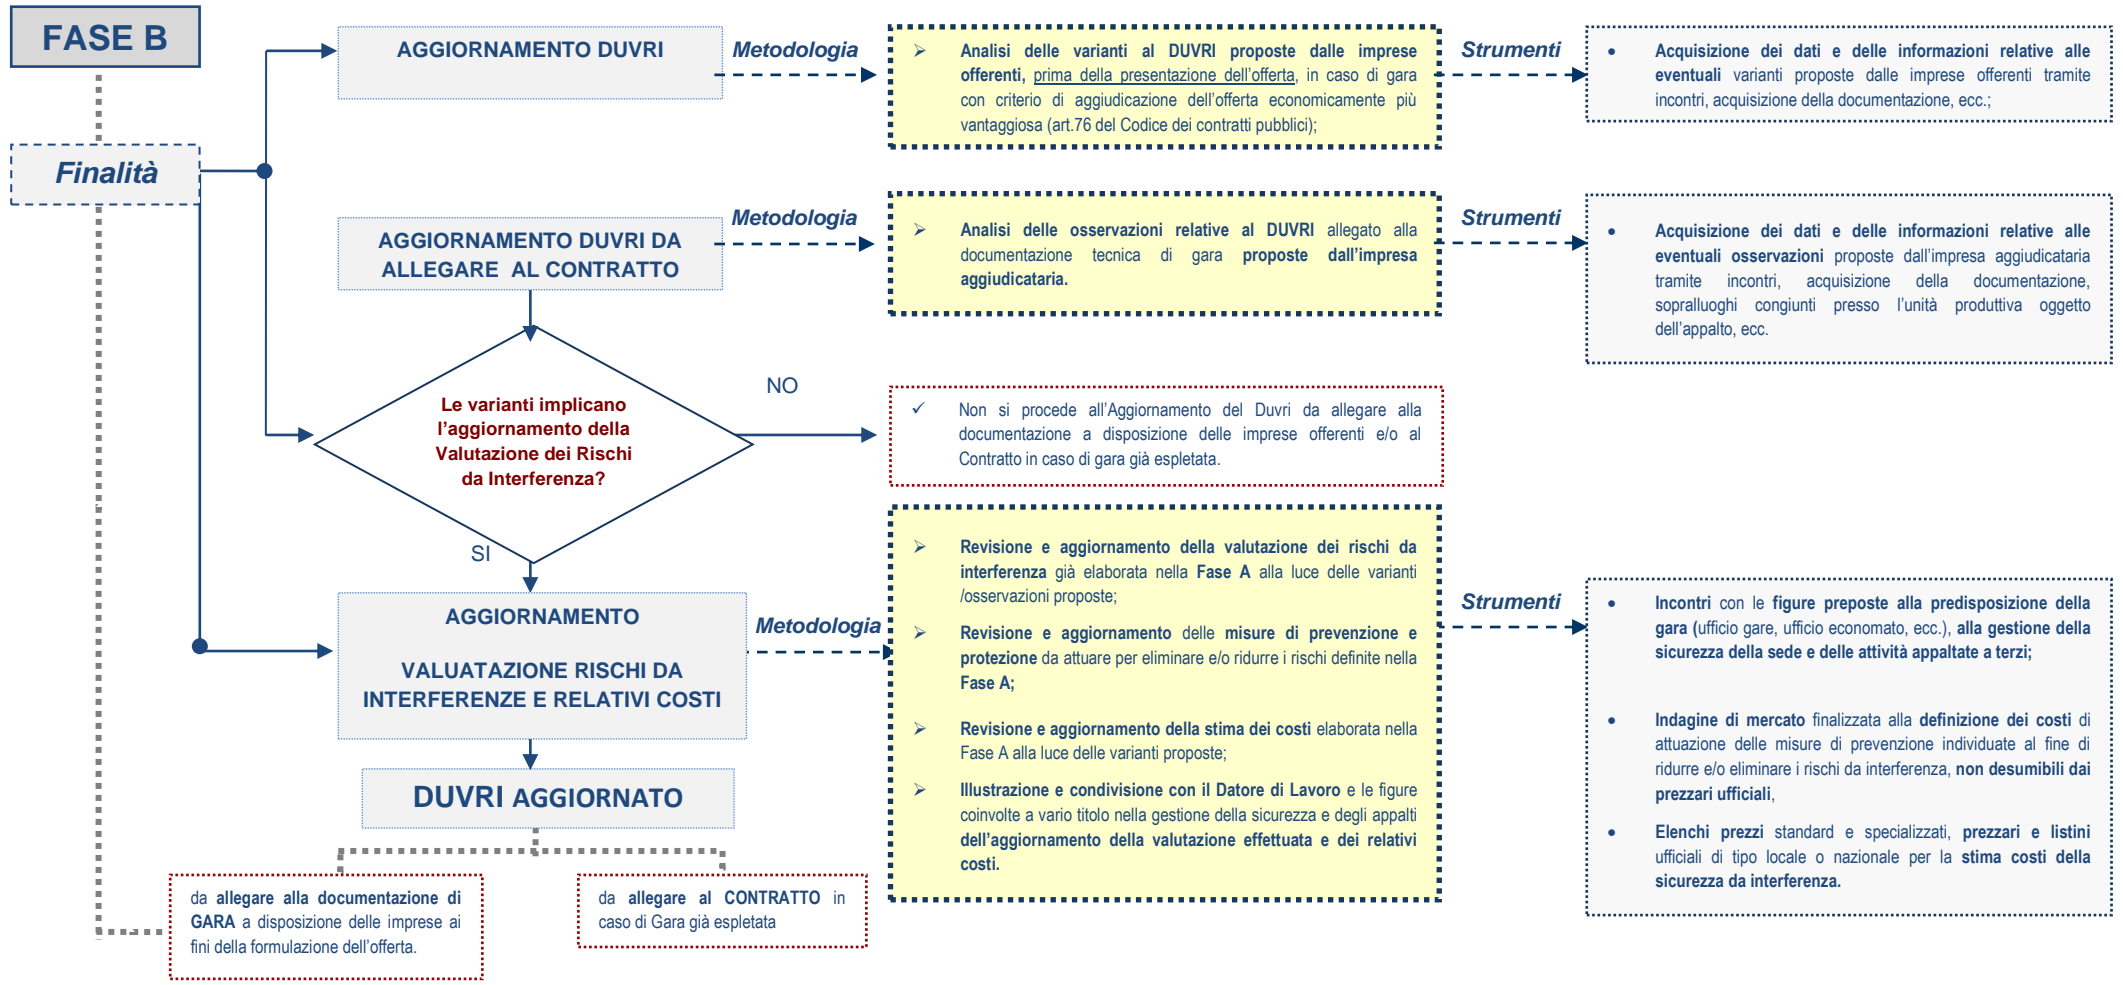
FASE B

Finalità

AGGIORNAMENTO DUVRI

Metodologia

➢ Analisi delle varianti al DUVRI proposte dalle imprese offerenti, prima della presentazione dell'offerta, in caso di gara con criterio di aggiudicazione dell'offerta economicamente più vantaggiosa (art.76 del Codice dei contratti pubblici);

Strumenti

• Acquisizione dei dati e delle informazioni relative alle eventuali varianti proposte dalle imprese offerenti tramite incontri, acquisizione della documentazione, ecc.;

AGGIORNAMENTO DUVRI DA ALLEGARE AL CONTRATTO

Metodologia

➢ Analisi delle osservazioni relative al DUVRI allegato alla documentazione tecnica di gara proposte dall'impresa aggiudicataria.

Strumenti

• Acquisizione dei dati e delle informazioni relative alle eventuali osservazioni proposte dall'impresa aggiudicataria tramite incontri, acquisizione della documentazione, sopralluoghi congiunti presso l'unità produttiva oggetto dell'appalto, ecc.

Le varianti implicano l'aggiornamento della Valutazione dei Rischi da Interferenza?

NO

✓ Non si procede all'Aggiornamento del Duvri da allegare alla documentazione a disposizione delle imprese offerenti e/o al Contratto in caso di gara già espletata.

SI

AGGIORNAMENTO

VALUATAZIONE RISCHI DA INTERFERENZE E RELATIVI COSTI

Metodologia

➢ Revisione e aggiornamento della valutazione dei rischi da interferenza già elaborata nella Fase A alla luce delle varianti /osservazioni proposte;

➢ Revisione e aggiornamento delle misure di prevenzione e protezione da attuare per eliminare e/o ridurre i rischi definite nella Fase A;

➢ Revisione e aggiornamento della stima dei costi elaborata nella Fase A alla luce delle varianti proposte;

➢ Illustrazione e condivisione con il Datore di Lavoro e le figure coinvolte a vario titolo nella gestione della sicurezza e degli appalti dell'aggiornamento della valutazione effettuata e dei relativi costi.

Strumenti

• Incontri con le figure preposte alla predisposizione della gara (ufficio gare, ufficio economato, ecc.), alla gestione della sicurezza della sede e delle attività appaltate a terzi;

• Indagine di mercato finalizzata alla definizione dei costi di attuazione delle misure di prevenzione individuate al fine di ridurre e/o eliminare i rischi da interferenza, non desumibili dai prezzari ufficiali,

• Elenchi prezzi standard e specializzati, prezzari e listini ufficiali di tipo locale o nazionale per la stima costi della sicurezza da interferenza.

DUVRI AGGIORNATO

da allegare alla documentazione di GARA a disposizione delle imprese ai fini della formulazione dell'offerta.

da allegare al CONTRATTO in caso di Gara già espletata